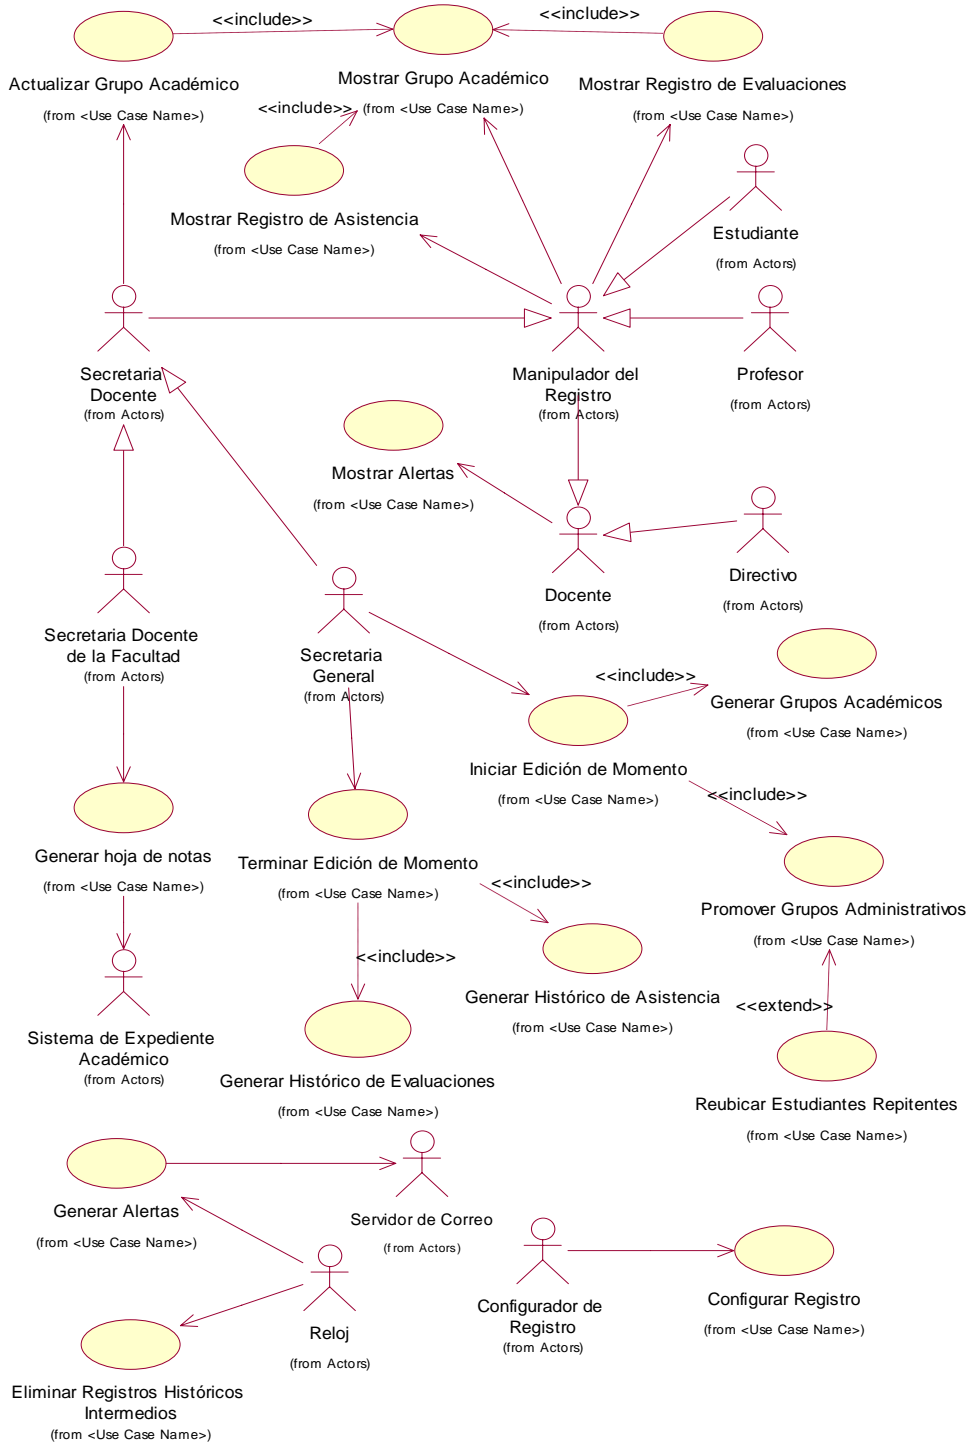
<<include>>
<<include>>
Actualizar Grupo Académico
(from <Use Case Name>)
Mostrar Grupo Académico
(from <Use Case Name>)
Mostrar Registro de Evaluaciones
(from <Use Case Name>)
<<include>>
Mostrar Registro de Asistencia
(from <Use Case Name>)
Estudiante
(from Actors)
Secretaria Docente
(from Actors)
Manipulador del Registro
(from Actors)
Profesor
(from Actors)
Mostrar Alertas
(from <Use Case Name>)
Docente
(from Actors)
Directivo
(from Actors)
Secretaria Docente de la Facultad
(from Actors)
Secretaria General
(from Actors)
<<include>>
Generar Grupos Académicos
(from <Use Case Name>)
Iniciar Edición de Momento
(from <Use Case Name>)
<<include>>
Generar hoja de notas
(from <Use Case Name>)
Terminar Edición de Momento
(from <Use Case Name>)
<<include>>
Promover Grupos Administrativos
(from <Use Case Name>)
<<include>>
Generar Histórico de Asistencia
(from <Use Case Name>)
<<extend>>
Sistema de Expediente Académico
(from Actors)
Generar Histórico de Evaluaciones
(from <Use Case Name>)
Reubicar Estudiantes Repitentes
(from <Use Case Name>)
Generar Alertas
(from <Use Case Name>)
Servidor de Correo
(from Actors)
Configurador de Registro
(from Actors)
Configurar Registro
(from <Use Case Name>)
Reloj
(from Actors)
Eliminar Registros Históricos Intermedios
(from <Use Case Name>)